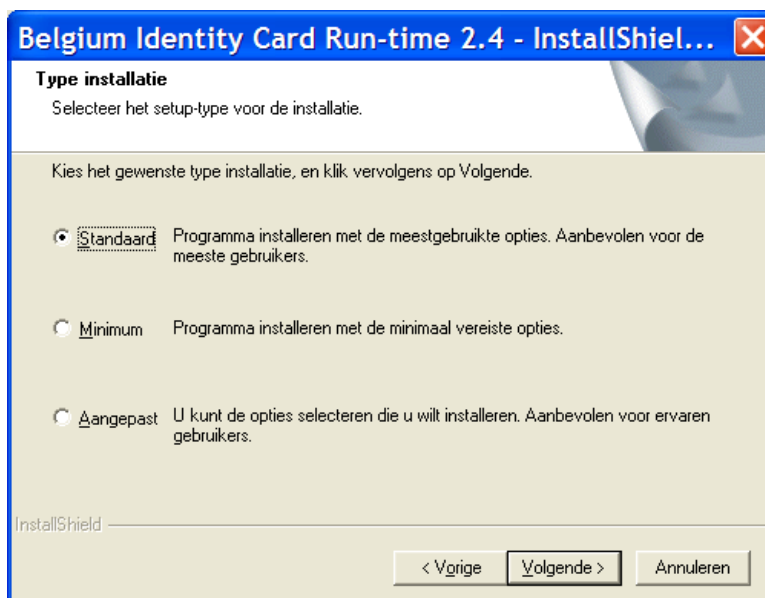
Belgium Identity Card Run-time 2.4 - InstallShiel...

Type installatie

Selecteer het setup-type voor de installatie.

Kies het gewenste type installatie, en klik vervolgens op Volgende.

Standaard Programma installeren met de meestgebruikte opties. Aanbevolen voor de meeste gebruikers.

Minimum Programma installeren met de minimaal vereiste opties.

Aangepast U kunt de opties selecteren die u wilt installeren. Aanbevolen voor ervaren gebruikers.

InstallShield

< Vorige Volgende > Annuleren